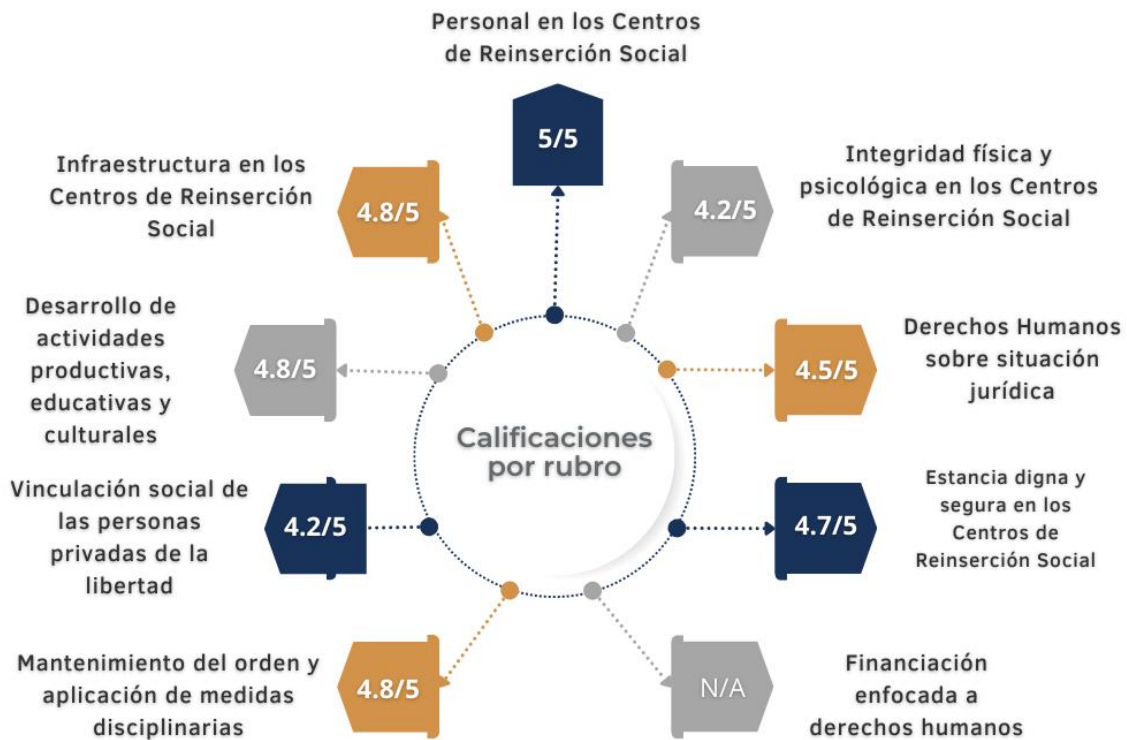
Personal en los Centros de Reinserción Social

5/5

Infraestructura en los Centros de Reinserción Social

4.8/5

Integridad física y psicológica en los Centros de Reinserción Social

4.2/5

Desarrollo de actividades productivas, educativas y culturales

4.8/5

Derechos Humanos sobre situación jurídica

4.5/5

Calificaciones por rubro

Vinculación social de las personas privadas de la libertad

4.2/5

Estancia digna y segura en los Centros de Reinserción Social

4.7/5

Mantenimiento del orden y aplicación de medidas disciplinarias

4.8/5

N/A

Financiación enfocada a derechos humanos